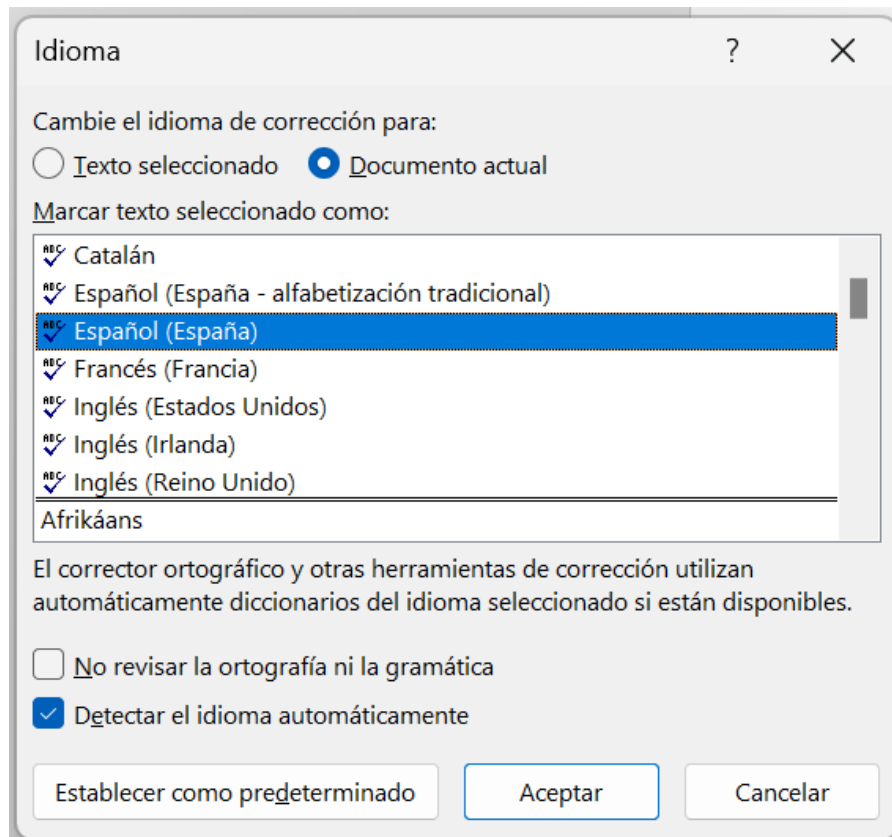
Idioma

?

Cambie el idioma de corrección para:

Texto seleccionado

Documento actual

Marcar texto seleccionado como:

Catalán
Español (España - alfabetización tradicional)
Español (España)
Francés (Francia)
Inglés (Estados Unidos)
Inglés (Irlanda)
Inglés (Reino Unido)
Afrikáans

El corrector ortográfico y otras herramientas de corrección utilizan automáticamente diccionarios del idioma seleccionado si están disponibles.

No revisar la ortografía ni la gramática

Detectar el idioma automáticamente

Establecer como predeterminado

Aceptar

Cancelar